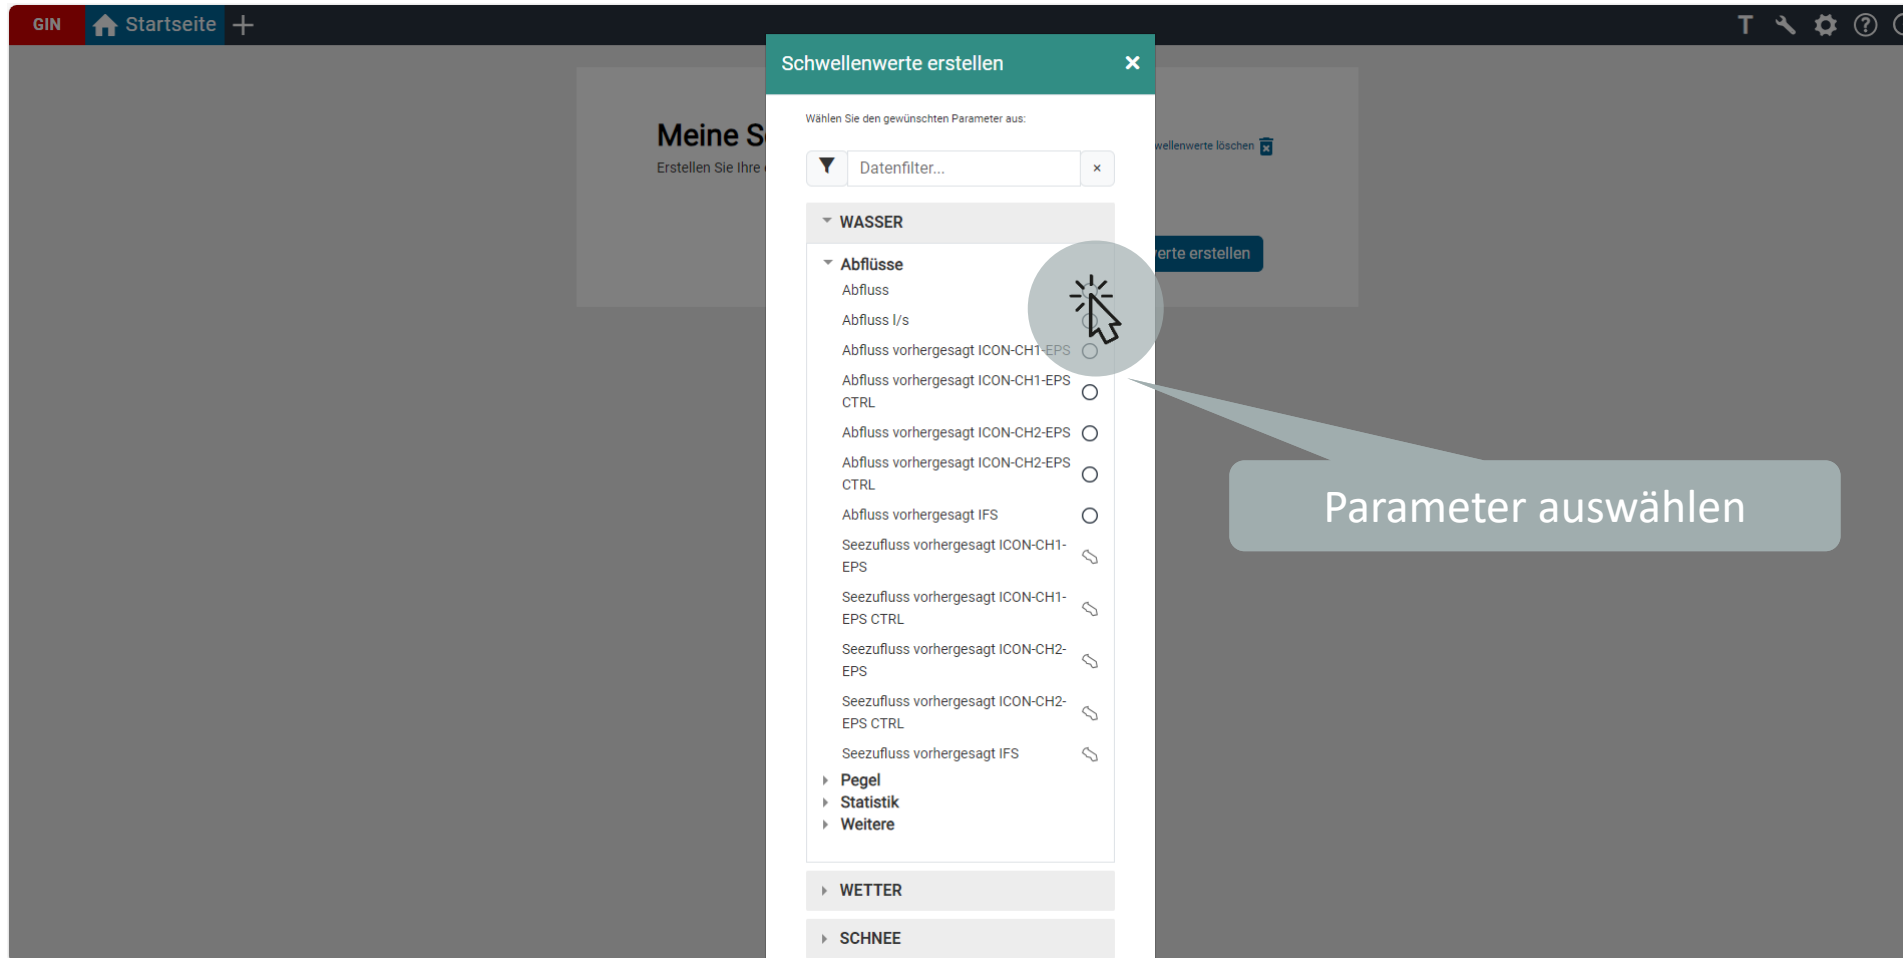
GIN Startseite +

T

Meine S

Erstellen Sie Ihre

wellenwerte löschen

erte erstellen

Schwellenwerte erstellen ×

Wählen Sie den gewünschten Parameter aus:

Datenfilter... ×

WASSER

Abflüsse

Abfluss

Abfluss l/s

Abfluss vorhergesagt ICON-CH1-EPS

Abfluss vorhergesagt ICON-CH1-EPS CTRL

Abfluss vorhergesagt ICON-CH2-EPS

Abfluss vorhergesagt ICON-CH2-EPS CTRL

Abfluss vorhergesagt IFS

Seezufluss vorhergesagt ICON-CH1-EPS

Seezufluss vorhergesagt ICON-CH1-EPS CTRL

Seezufluss vorhergesagt ICON-CH2-EPS

Seezufluss vorhergesagt ICON-CH2-EPS CTRL

Seezufluss vorhergesagt IFS

Pegel

Statistik

Weitere

WETTER

SCHNEE

Parameter auswählen